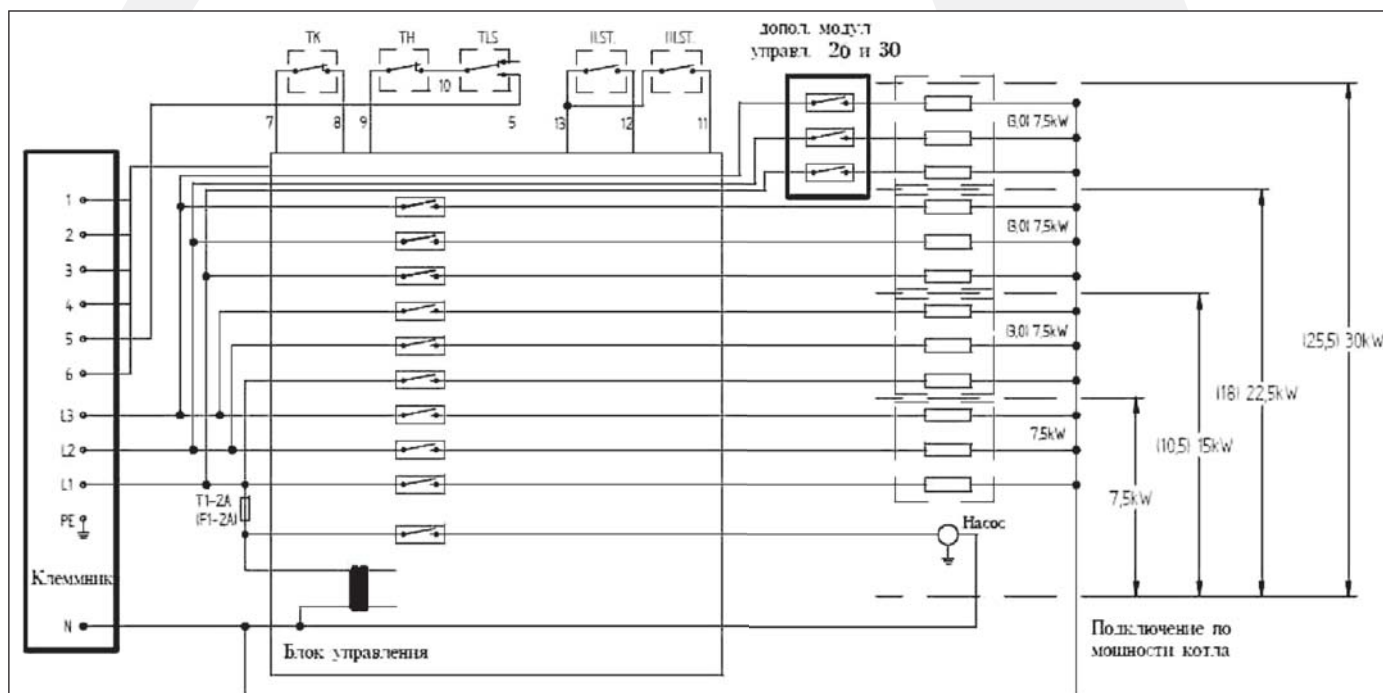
TK
TH
TLS
II.ST.
II.ST.
допол. модул управл. 20 и 30
7
8
9
10
5
13
12
11
(3,0) 7,5kW
(3,0) 7,5kW
(3,0) 7,5kW
7,5kW
(25,5) 30kW
(18) 22,5kW
(10,5) 15kW
7,5kW
1
2
3
4
5
6
L3
L2
L1
PE
T1-2A
(F1-2A)
Насос
Клеммник
N
Блок управления
Подключение по мощности котла